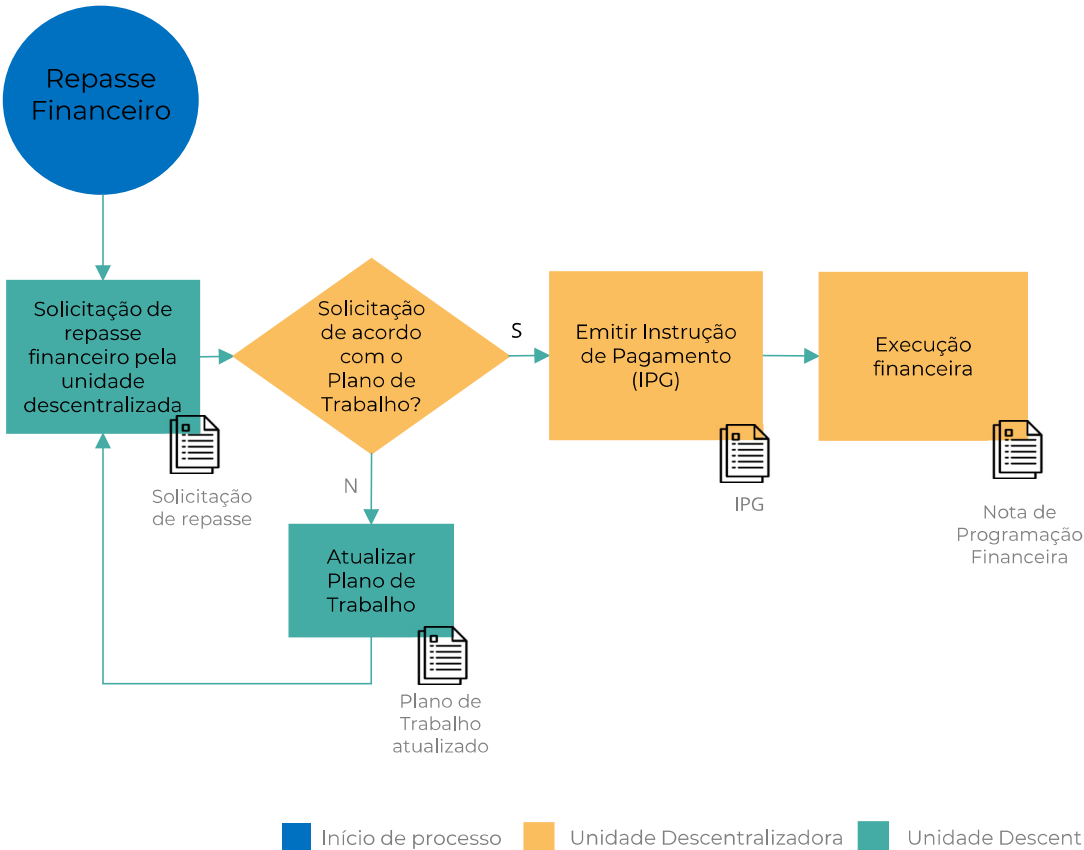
Repasse Financeiro

Solicitação de repasse financeiro pela unidade descentralizada

Solicitação de repasse

Solicitação de acordo com o Plano de Trabalho?

S

N

Emitir Instrução de Pagamento (IPG)

IPG

Execução financeira

Nota de Programação Financeira

Atualizar Plano de Trabalho

Plano de Trabalho atualizado

Início de processo
Unidade Descentralizadora
Unidade Descent